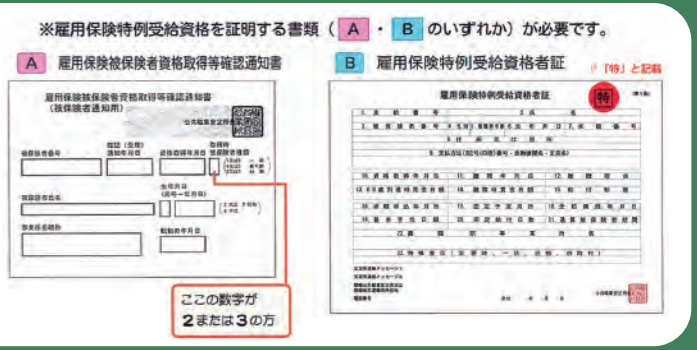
※雇用保険特例受給資格を証明する書類（ A ・ B のいずれか）が必要です。

A 雇用保険被保険者資格取得等確認通知書

雇用保険被保険者資格取得等確認通知書
（被保険者通知用）

被保険者番号

資格取得年月日

被保険者氏名

生年月日

事業所名称

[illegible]

ここの数字が
2または3の方

B 雇用保険特例受給資格者証

「特」と記載

雇用保険特例受給資格者証

特

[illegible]